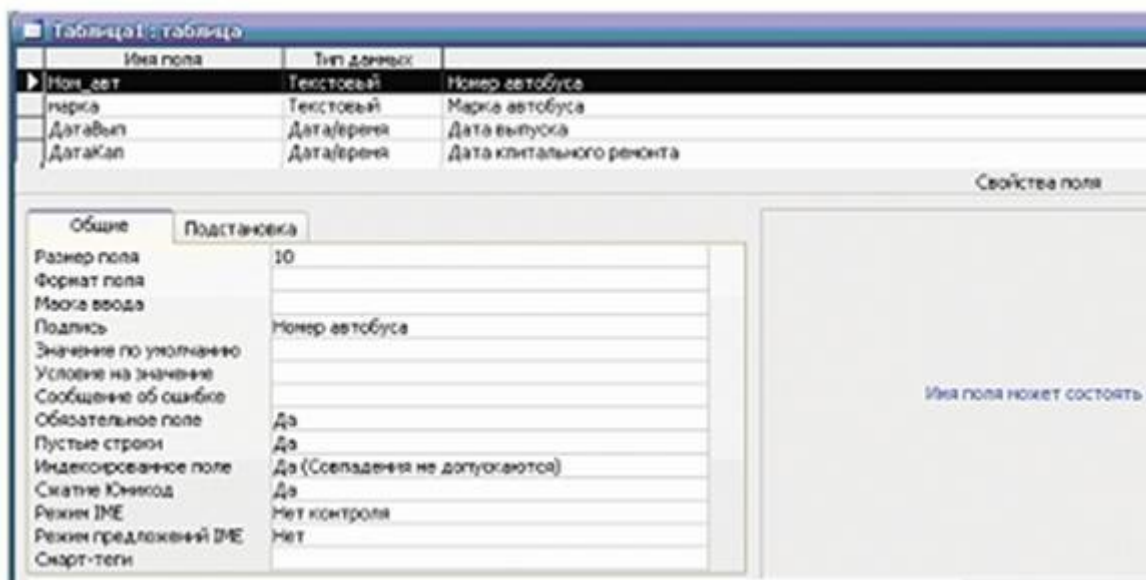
Таблица1 : таблица

| Имя поля | Тип данных | |
|---|---|---|
| Ном_авт | Текстовый | Номер автобуса |
| марка | Текстовый | Марка автобуса |
| ДатаВып | Дата/время | Дата выпуска |
| ДатаКап | Дата/время | Дата капитального ремонта |

Свойства поля

Общие | Подстановка

| | |
|---|---|
| Размер поля | 10 |
| Формат поля | |
| Маска ввода | |
| Подпись | Номер автобуса |
| Значение по умолчанию | |
| Условие на значение | |
| Сообщение об ошибке | |
| Обязательное поле | Да |
| Пустые строки | Да |
| Индексированное поле | Да (Совпадения не допускаются) |
| Сжатие Юникод | Да |
| Режим IME | Нет контроля |
| Режим предложений IME | Нет |
| Смарт-теги | |

Имя поля может состоять